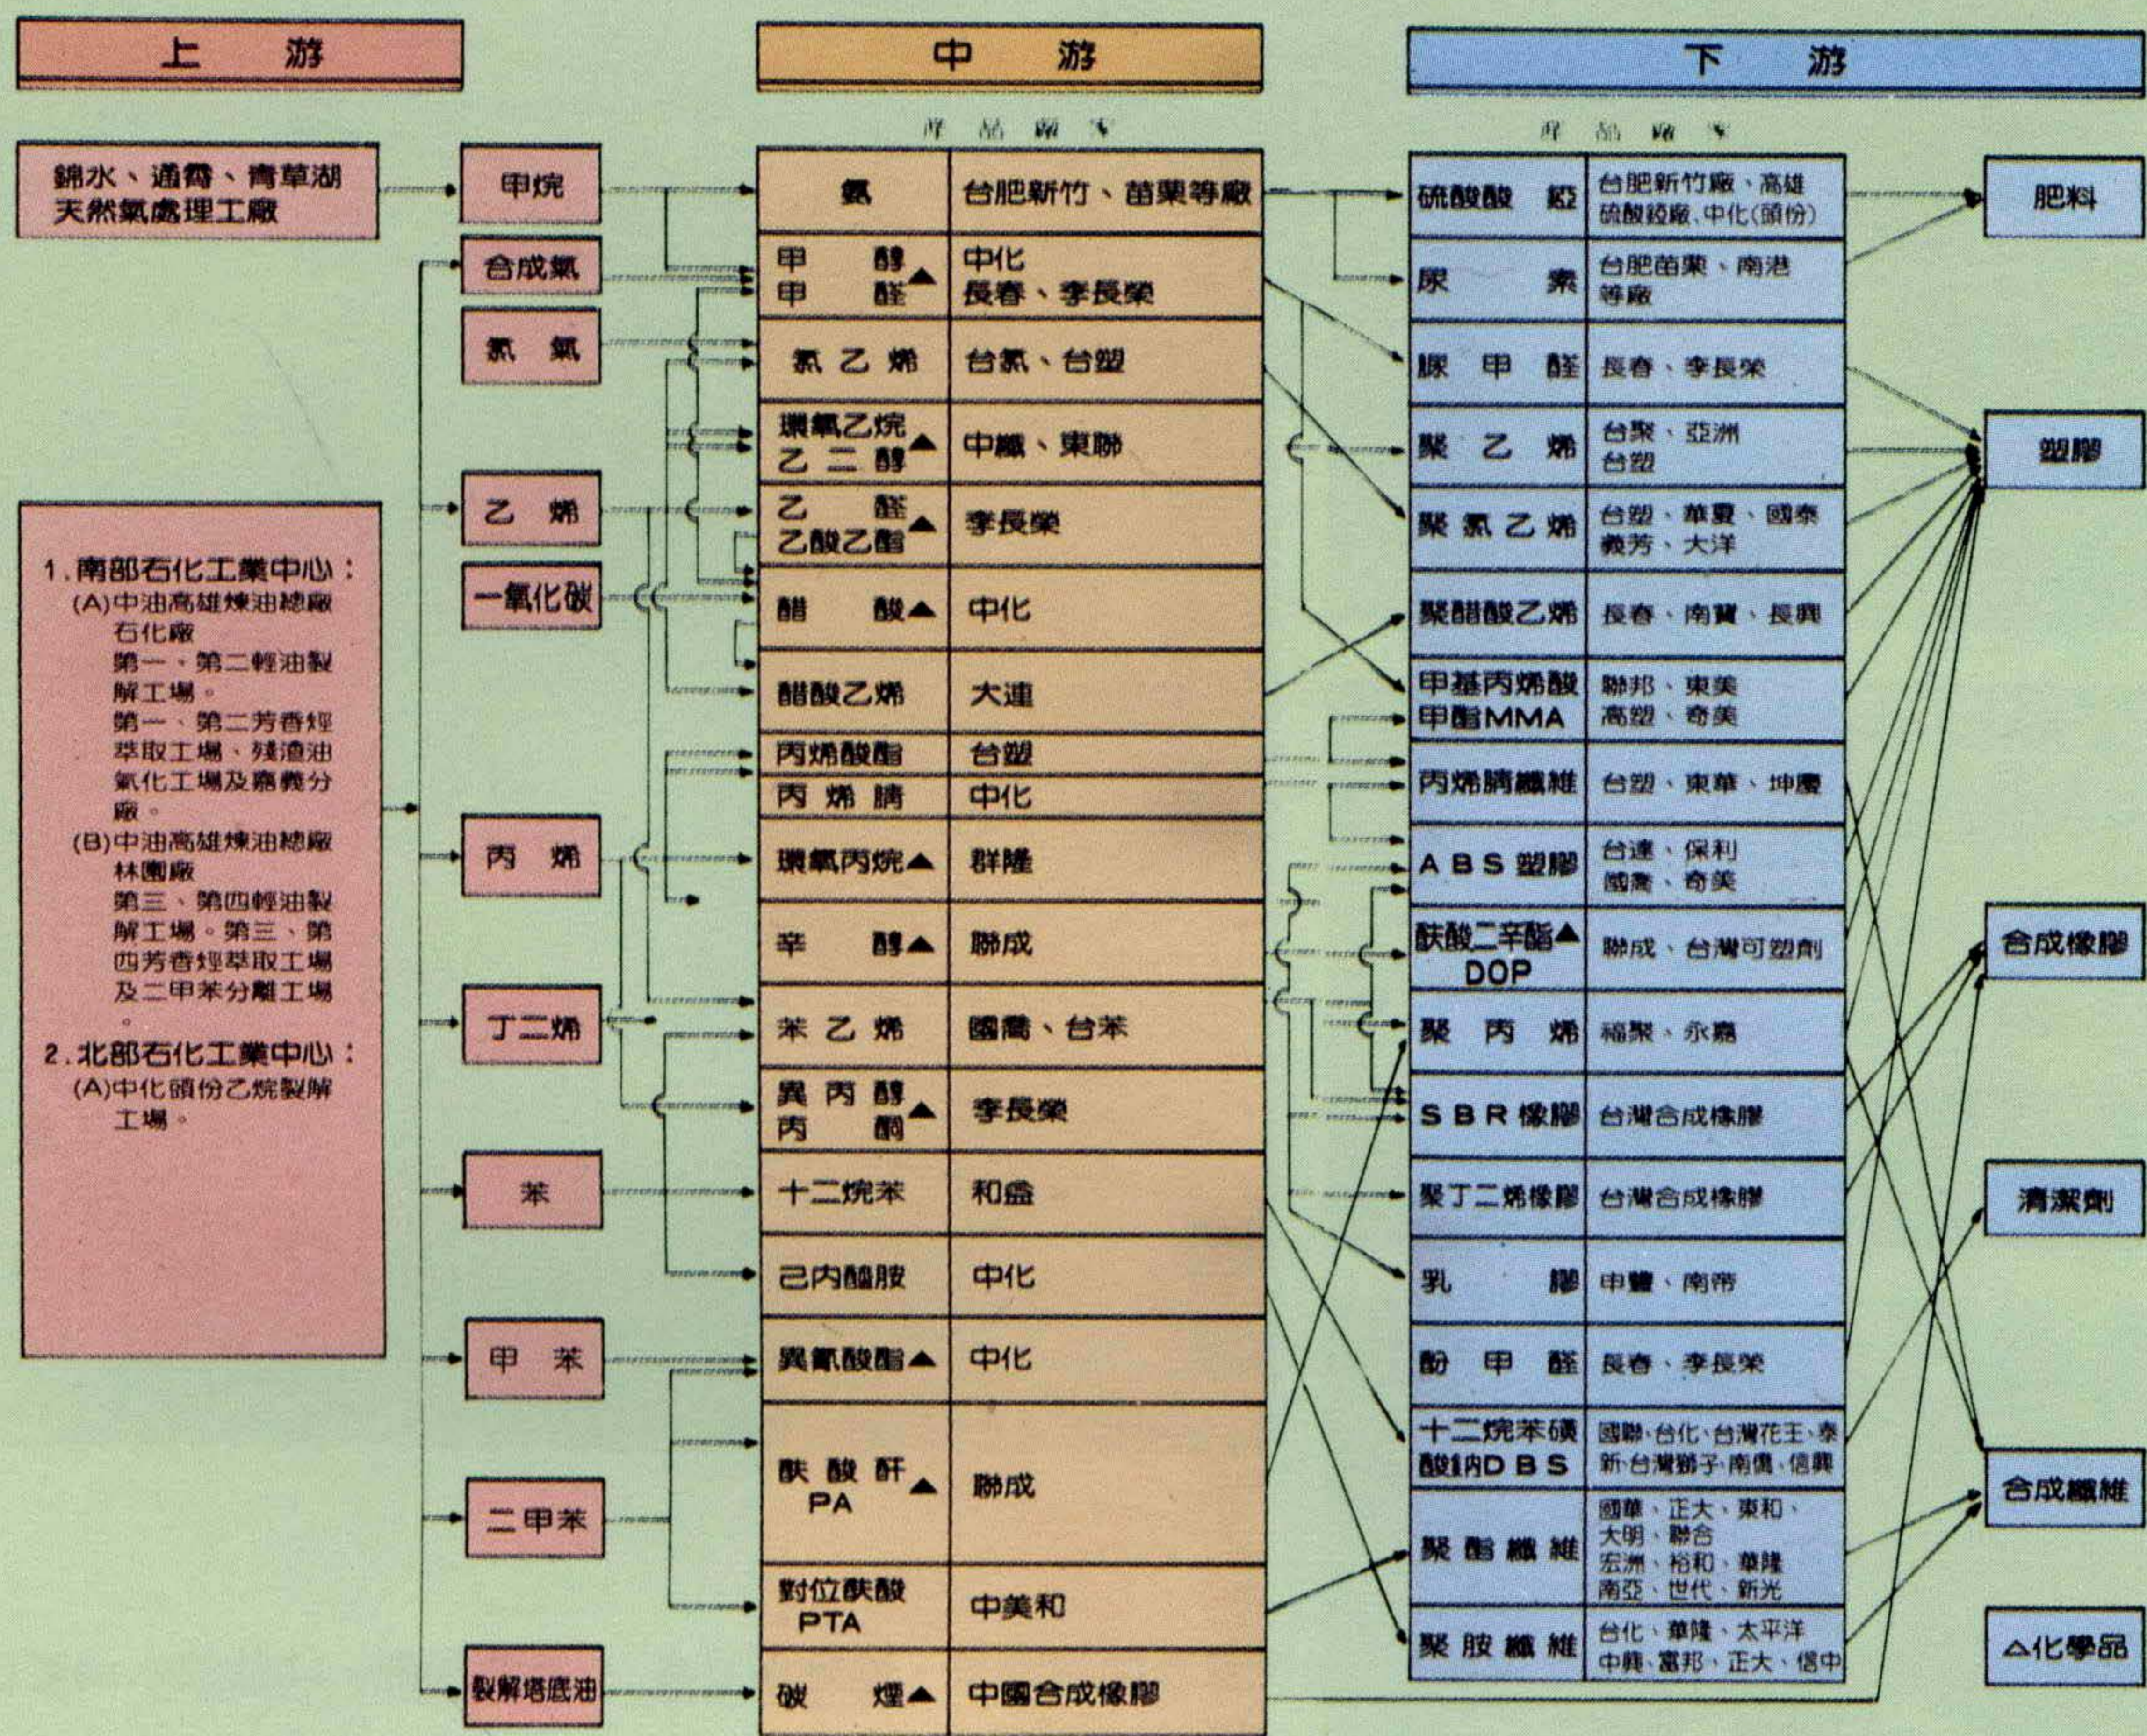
上 游

中 游

下 游

產 品 廠 家

產 品 廠 家

錦水、通霄、青草湖天然氣處理工廠

1. 南部石化工業中心：
(A)中油高雄煉油總廠石化廠
第一、第二輕油裂解工場。
第一、第二芳香烴萃取工場、殘渣油氣化工場及嘉義分廠。
(B)中油高雄煉油總廠林園廠
第三、第四輕油裂解工場。第三、第四芳香烴萃取工場及二甲苯分離工場。
2. 北部石化工業中心：
(A)中化頭份乙烷裂解工場。

甲烷
合成氣
氯 氣
乙 烯
一氧化碳
丙 烯
丁二烯
苯
甲 苯
二甲苯
裂解塔底油

| 產品 | 廠家 |
|---|---|
| 氨 | 台肥新竹、苗栗等廠 |
| 甲 醇▲ 甲 醛 | 中化 長春、李長榮 |
| 氯乙烯 | 台氯、台塑 |
| 環氧乙烷 乙二醇▲ | 中纖、東聯 |
| 乙 醛 乙酸乙酯▲ | 李長榮 |
| 醋 酸▲ | 中化 |
| 醋酸乙烯 | 大連 |
| 丙烯酸酯 | 台塑 |
| 丙烯腈 | 中化 |
| 環氧丙烷▲ | 群隆 |
| 辛 醇▲ | 聯成 |
| 苯乙烯 | 國喬、台苯 |
| 異丙醇 丙 酮▲ | 李長榮 |
| 十二烷苯 | 和益 |
| 己內醯胺 | 中化 |
| 異氰酸酯▲ | 中化 |
| 酞酸酐 PA▲ | 聯成 |
| 對位酞酸 PTA | 中美和 |
| 碳 煙▲ | 中國合成橡膠 |

| 產品 | 廠家 |
|---|---|
| 硫酸銨 | 台肥新竹廠、高雄硫酸錏廠、中化(頭份) |
| 尿 素 | 台肥苗栗、南港等廠 |
| 脲甲醛 | 長春、李長榮 |
| 聚乙烯 | 台聚、亞洲 台塑 |
| 聚氯乙烯 | 台塑、華夏、國泰 義芳、大洋 |
| 聚醋酸乙烯 | 長春、南寶、長興 |
| 甲基丙烯酸甲酯MMA | 聯邦、東美 高塑、奇美 |
| 丙烯腈纖維 | 台塑、東華、坤慶 |
| ABS塑膠 | 台達、保利 國喬、奇美 |
| 酞酸二辛酯▲ DOP | 聯成、台灣可塑劑 |
| 聚丙烯 | 福聚、永嘉 |
| SBR橡膠 | 台灣合成橡膠 |
| 聚丁二烯橡膠 | 台灣合成橡膠 |
| 乳 膠 | 申豐、南帝 |
| 酚甲醛 | 長春、李長榮 |
| 十二烷苯磺酸鈉DBS | 國聯、台化、台灣花王、泰新、台灣獅子、南僑、信農 |
| 聚酯纖維 | 遠東、正大、東和、大明、聯合 宏洲、裕和、華隆 南亞、世代、新光 |
| 聚胺纖維 | 台化、華隆、太平洋 中興、富邦、正大、信中 |

肥料
塑膠
合成橡膠
清潔劑
合成纖維
△化學品